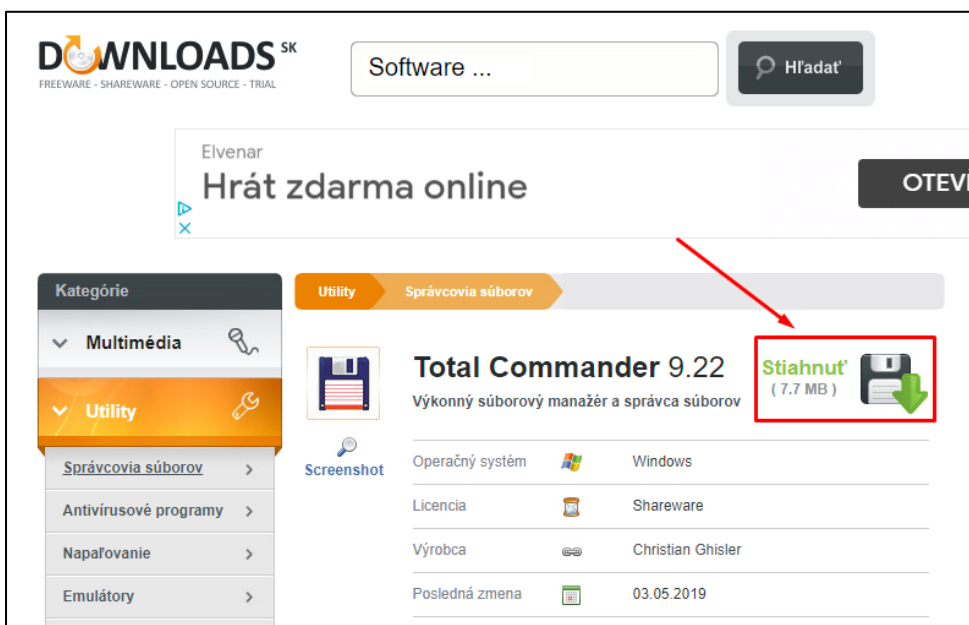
DOWNLOADS SK
FREEWARE - SHAREWARE - OPEN SOURCE - TRIAL

Software ...

Hľadať

Elvenar
Hrát zdarma online

OTEV

Kategórie

Multimédia

Utility

Správcovia súborov >

Antivírusové programy >

Napaľovanie >

Emulátory >

Utility > Správcovia súborov

Screenshot

Total Commander 9.22
Výkonný súborový manažér a správca súborov

Stiahnuť
( 7.7 MB )

| Operačný systém | Windows |
|---|---|
| Licencia | Shareware |
| Výrobca | Christian Ghisler |
| Posledná zmena | 03.05.2019 |